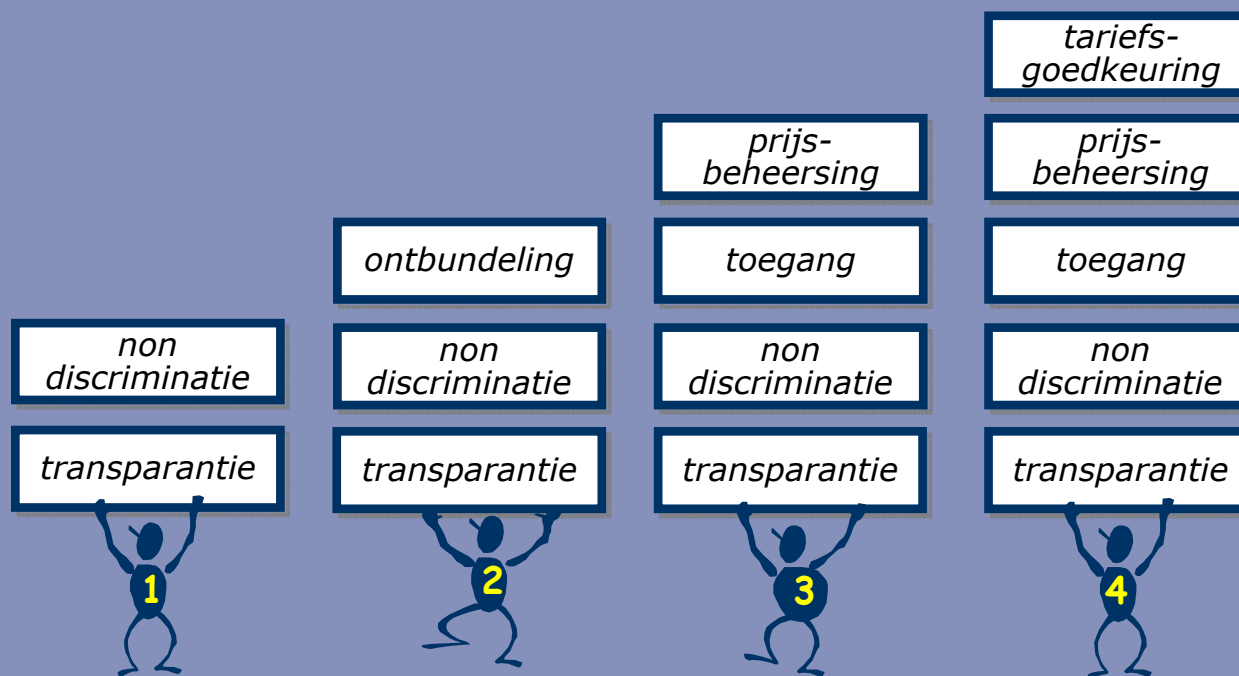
non discriminatie

transparantie

1

ontbundeling

non discriminatie

transparantie

2

prijsbeheersing

toegang

non discriminatie

transparantie

3

tariefsgoedkeuring

prijsbeheersing

toegang

non discriminatie

transparantie

4